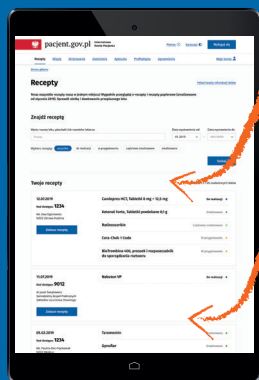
pacjent.gov.pl

Recepty

Zobacz receptę

Zobacz receptę

Twoje recepty

Znajdź recepty

Kod dostępu: 1234

Kod dostępu: 9012

Kod dostępu: 1234

15.02.2019

11.01.2019

09.02.2019

Candepres HCT, Tabletki 8 mg + 12,5 mg

Ketonal forte, Tabletki powlekane 0,1 g

Nabuton VP

Tarmentin

Zyrtec

Nie wykupiony

Nie wykupiony

Nie wykupiony

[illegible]